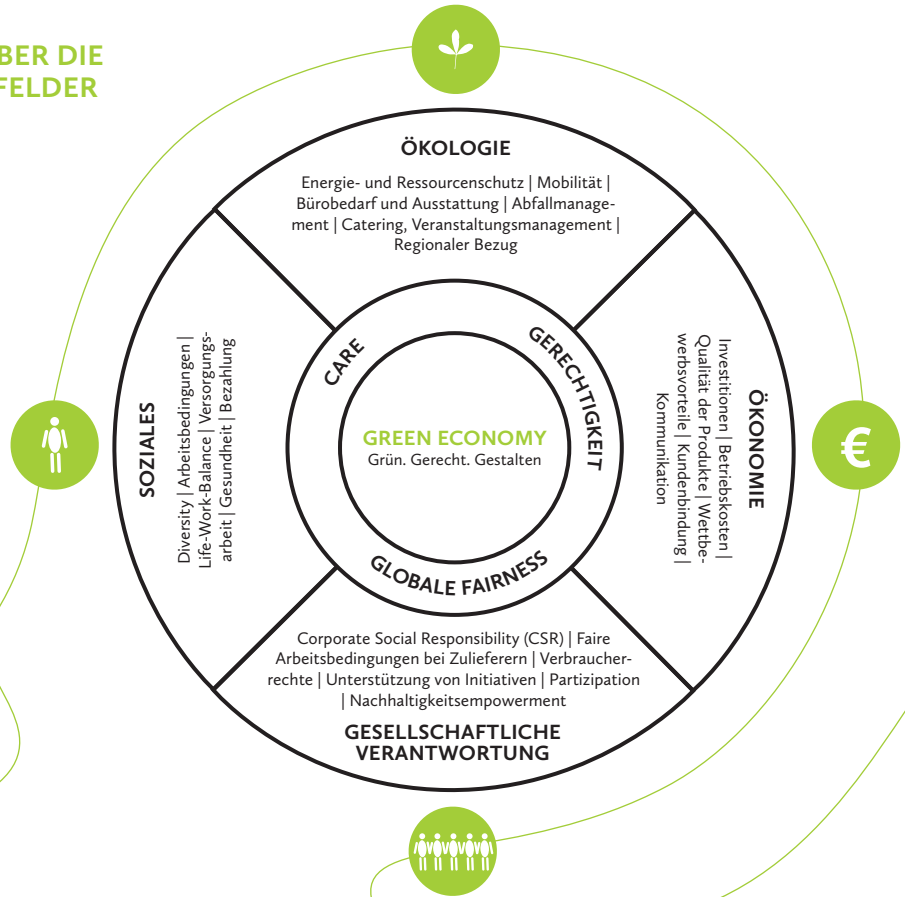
BER DIE
FELDER

ÖKOLOGIE

Energie- und Ressourcenschutz | Mobilität | Bürobedarf und Ausstattung | Abfallmanagement | Catering, Veranstaltungsmanagement | Regionaler Bezug

SOZIALES

Diversity | Arbeitsbedingungen | Life-Work-Balance | Versorgungsarbeit | Gesundheit | Bezahlung

CARE

GERECHTIGKEIT

GREEN ECONOMY
Grün. Gerecht. Gestalten

GLOBALE FAIRNESS

ÖKONOMIE

Investitionen | Betriebskosten | Qualität der Produkte | Wettbewerbsvorteile | Kundenbindung | Kommunikation

€

Corporate Social Responsibility (CSR) | Faire Arbeitsbedingungen bei Zulieferern | Verbraucherrechte | Unterstützung von Initiativen | Partizipation | Nachhaltigkeitsempowerment

GESELLSCHAFTLICHE
VERANTWORTUNG